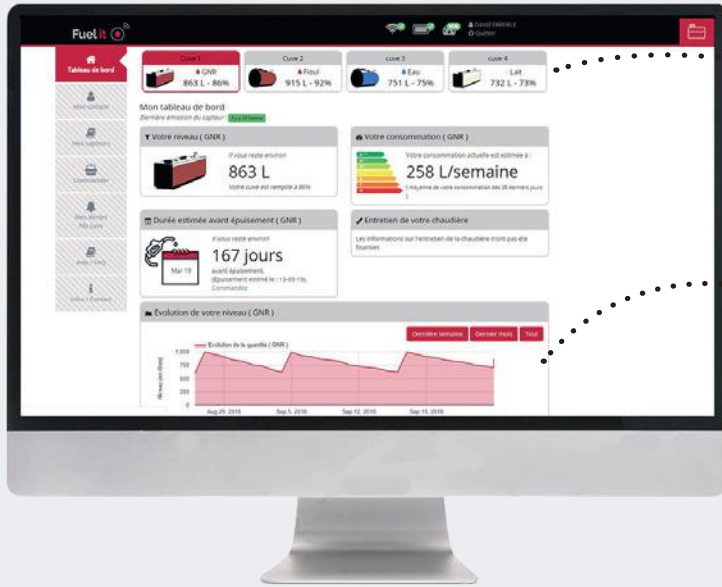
Fuel it

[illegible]
Quitter

Tableau de bord
Mon compte
Mes capteurs
Commander
Mes alertes
Aide / FAQ
Infos / Contact

Cuve 1
GNR
863 L - 86%

Cuve 2
Fioul
915 L - 92%

Cuve 3
Eau
751 L - 75%

cuve 4
Lait
732 L - 73%

Mon tableau de bord
Dernière émission du capteur : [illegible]

Votre niveau ( GNR )
Il vous reste environ
863 L
Votre cuve est remplie à 86%

Votre consommation ( GNR )
Votre consommation actuelle est estimée à :
258 L/semaine
( moyenne de votre consommation des 28 derniers jours )

Durée estimée avant épuisement ( GNR )
Il vous reste environ
167 jours
avant épuisement.
(Épuisement estimé le : 13-03-19)
Commandez
Mar 13

Entretien de votre chaudière
Les informations sur l'entretien de la chaudière n'ont pas été fournies

Évolution de votre niveau ( GNR )
Dernière semaine
Dernier mois
Tout
Évolution de la quantité ( GNR )
Niveau (en litres)
1,000
750
500
250
0
Aug 29, 2018
Sep 5, 2018
Sep 12, 2018
Sep 19, 2018